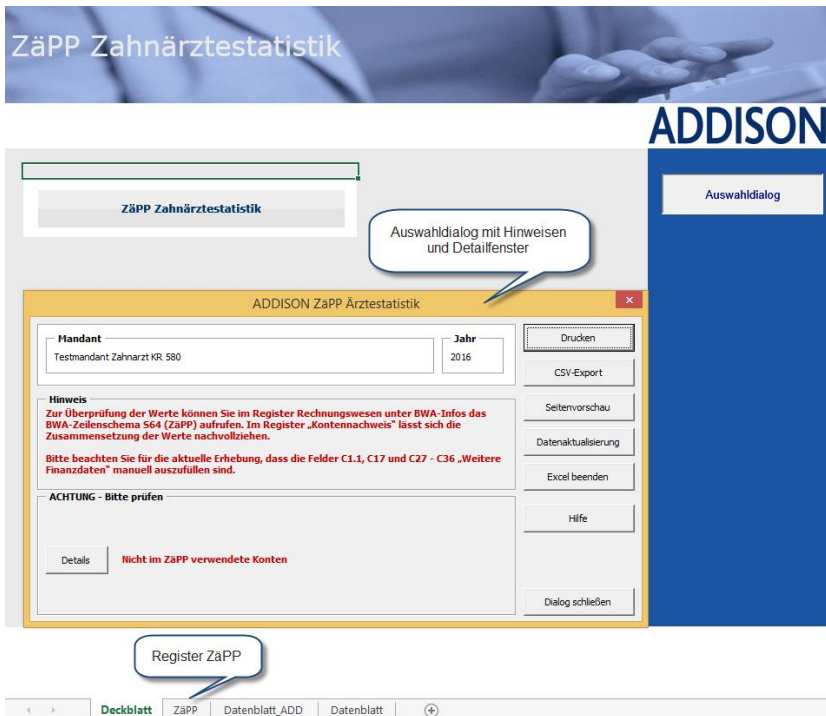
ZäPP Zahnärztestatistik

ADDISON

ZäPP Zahnärztestatistik

Auswahldialog

Auswahldialog mit Hinweisen und Detailfenster

ADDISON ZäPP Ärztestatistik

×

Mandant
Testmandant Zahnarzt KR 580

Jahr
2016

Drucken

CSV-Export

Hinweis
Zur Überprüfung der Werte können Sie im Register Rechnungswesen unter BWA-Infos das BWA-Zeilenschema S64 (ZäPP) aufrufen. Im Register „Kontennachweis" lässt sich die Zusammensetzung der Werte nachvollziehen.

Bitte beachten Sie für die aktuelle Erhebung, dass die Felder C1.1, C17 und C27 - C36 „Weitere Finanzdaten" manuell auszufüllen sind.

Seitenvorschau

Datenaktualisierung

Excel beenden

ACHTUNG - Bitte prüfen

Hilfe

Details

Nicht im ZäPP verwendete Konten

Dialog schließen

Register ZäPP

Deckblatt | ZäPP | Datenblatt_ADD | Datenblatt | ⊕